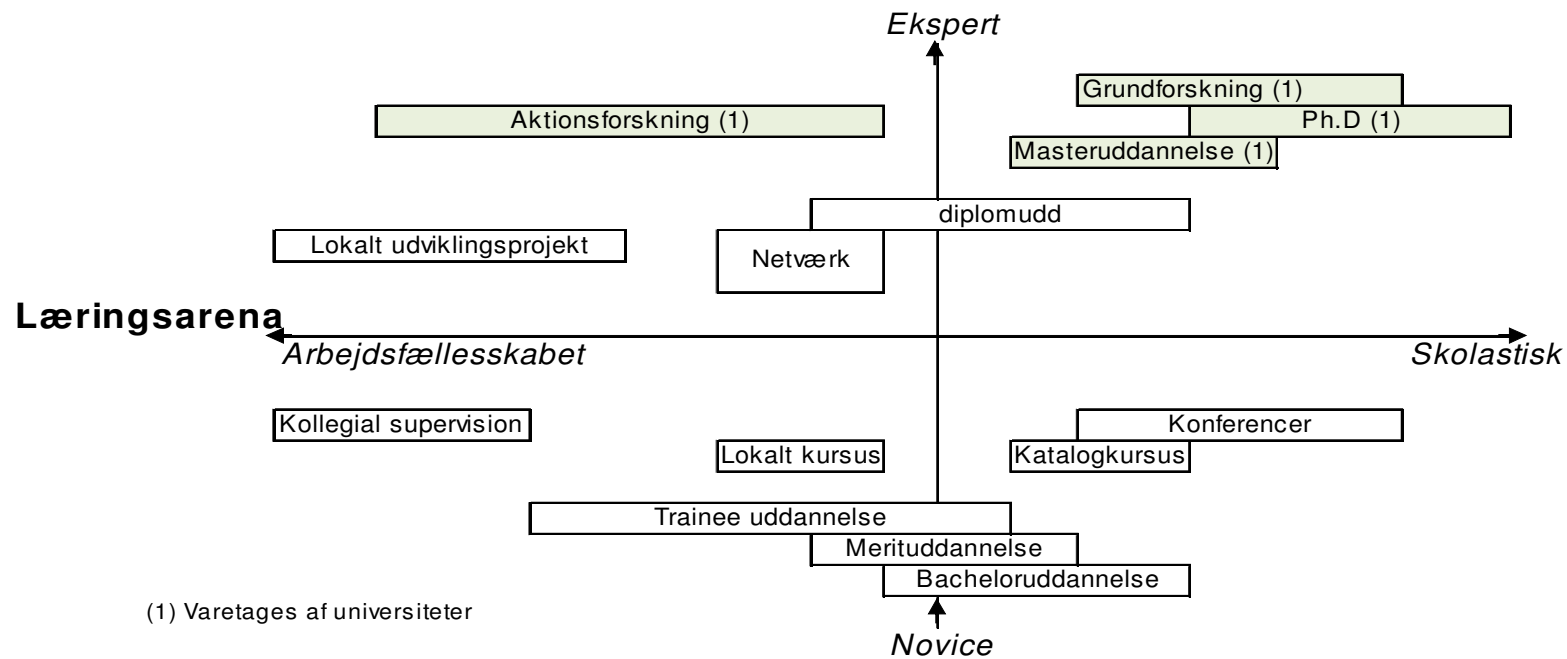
Ekspert

Grundforskning (1)

Aktionsforskning (1)

Ph.D (1)

Masteruddannelse (1)

diplomudd

Lokalt udviklingsprojekt

Netværk

Læringsarena

Arbejdsfællesskabet

Skolastisk

Konferencer

Kollegial supervision

Lokalt kursus

Katalogkursus

Trainee uddannelse

Merituddannelse

Bacheloruddannelse

(1) Varetages af universiteter

Novice